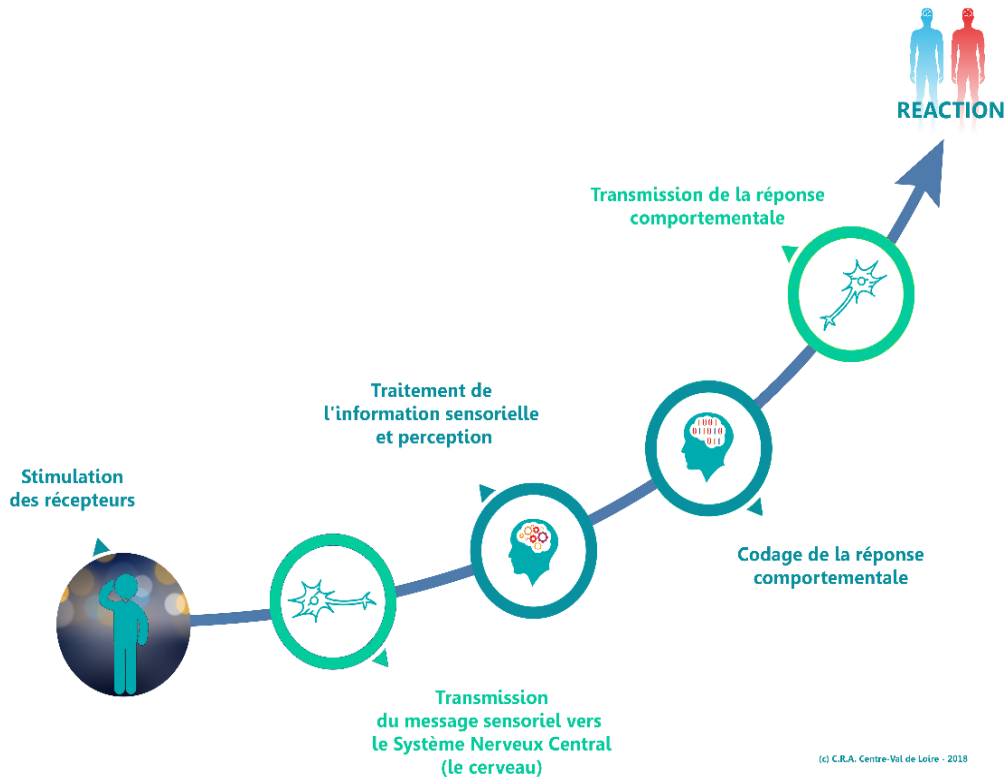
REACTION

Transmission de la réponse comportementale

Traitement de l'information sensorielle et perception

Stimulation des récepteurs

1001
01010
011

Codage de la réponse comportementale

Transmission du message sensoriel vers le Système Nerveux Central (le cerveau)

(c) C.R.A. Centre-Val de Loire - 2018